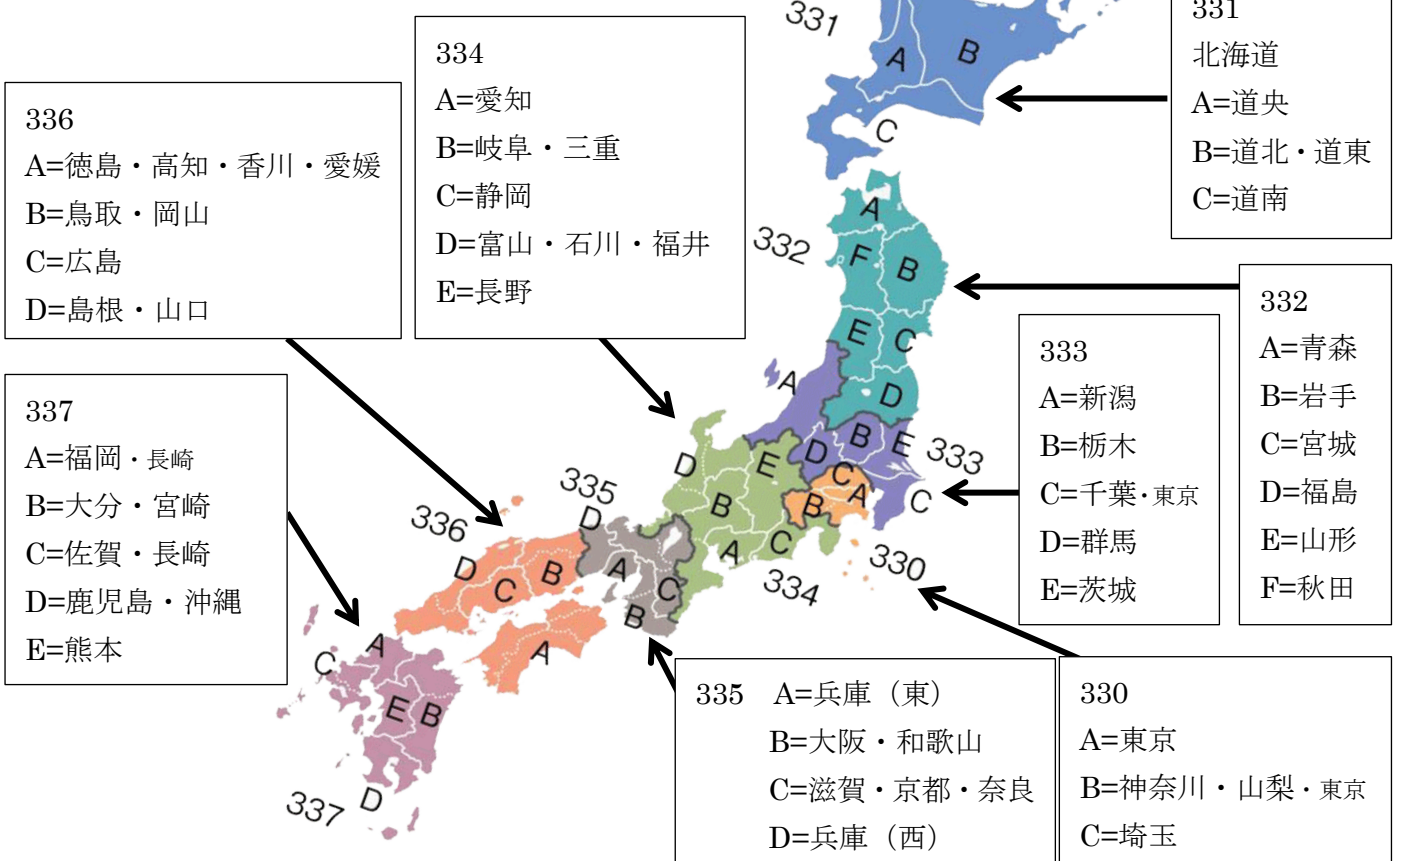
336
A=徳島・高知・香川・愛媛
B=鳥取・岡山
C=広島
D=島根・山口

334
A=愛知
B=岐阜・三重
C=静岡
D=富山・石川・福井
E=長野

331
北海道
A=道央
B=道北・道東
C=道南

332
A=青森
B=岩手
C=宮城
D=福島
E=山形
F=秋田

333
A=新潟
B=栃木
C=千葉・東京
D=群馬
E=茨城

337
A=福岡・長崎
B=大分・宮崎
C=佐賀・長崎
D=鹿児島・沖縄
E=熊本

335 A=兵庫（東）
B=大阪・和歌山
C=滋賀・京都・奈良
D=兵庫（西）

330
A=東京
B=神奈川・山梨・東京
C=埼玉

331
A B C
332
A F B E C D
333
A D B E C A B C
335
D A C B
334
D E B A C
336
D C B A
330
337
A C E B D